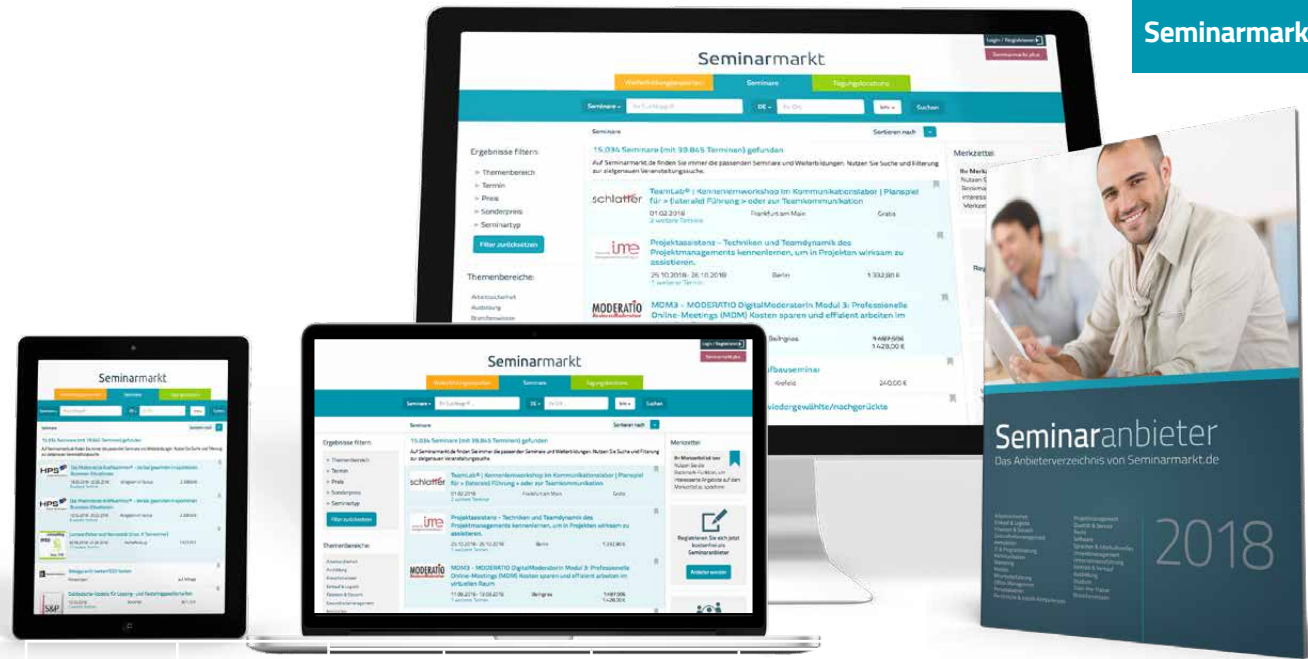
Seminarmarkt

Seminarmarkt

Login / Registrieren

Weiterbildungsanbieter Seminare Tagungsbuchung

Seminare Suchen

Seminare Sortieren nach

Ergebnisse filtern:

» Themenbereich
» Termin
» Preis
» Sonderpreis
» Seminartyp

Filter zurücksetzen

Themenbereiche:

15.034 Seminare (mit 39.845 Terminen) gefunden

Auf Seminarmarkt.de finden Sie immer die passenden Seminare und Weiterbildungen. Nutzen Sie Suche und Filterung zur zielgenauen Veranstaltungssuche.

schlaffer TeamLab® | Kennenlernworkshop im Kommunikationslabor | Planspiel für » (laterale) Führung « oder zur Teamkommunikation
01.02.2018 Frankfurt am Main Gratis

ime Projektassistenz - Techniken und Teamdynamik des Projektmanagements kennenlernen, um in Projekten wirksam zu assistieren.
25.10.2018 - 26.10.2018 Berlin 1.332,80 €

MODERATIO MOM3 - MODERATIO DigitalModeratorIn Modul 3: Professionelle Online-Meetings (MOM) Kosten sparen und effizient arbeiten im virtuellen Raum.
Beilngries 1.428,00 €

Krefeld 240,00 €

Merkzettel

Registrieren Sie sich jetzt kostenfrei als Seminaranbieter

Seminaranbieter
Das Anbieterverzeichnis von Seminarmarkt.de

2018